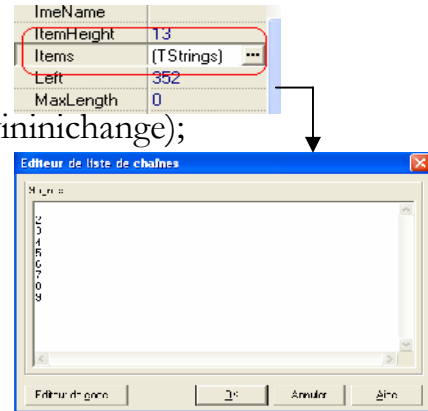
| ImeName | |
|---|---|
| ItemHeight | 13 |
| Items | (TStrings) ... |
| Left | 352 |
| MaxLength | 0 |

ininichange);

Editeur de liste de chaînes

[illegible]

2
3
4
5
6
7
8
9

Editeur de code | OK | Annuler | Aide